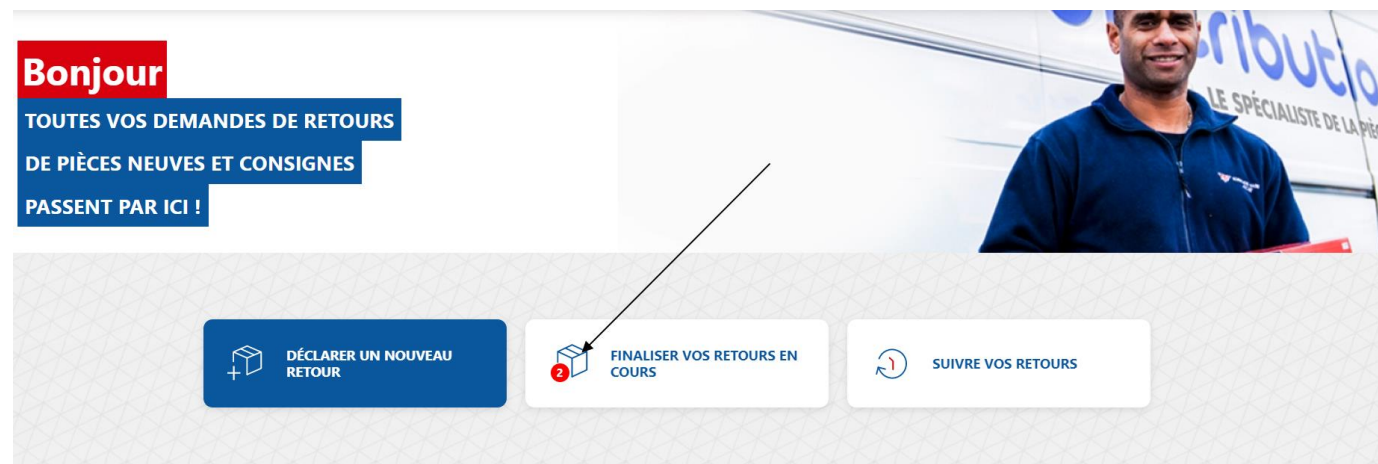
Bonjour
TOUTES VOS DEMANDES DE RETOURS
DE PIÈCES NEUVES ET CONSIGNES
PASSENT PAR ICI !

ributio
LE SPÉCIALISTE DE LA PIÈ

DÉCLARER UN NOUVEAU RETOUR

2

FINALISER VOS RETOURS EN COURS

SUIVRE VOS RETOURS